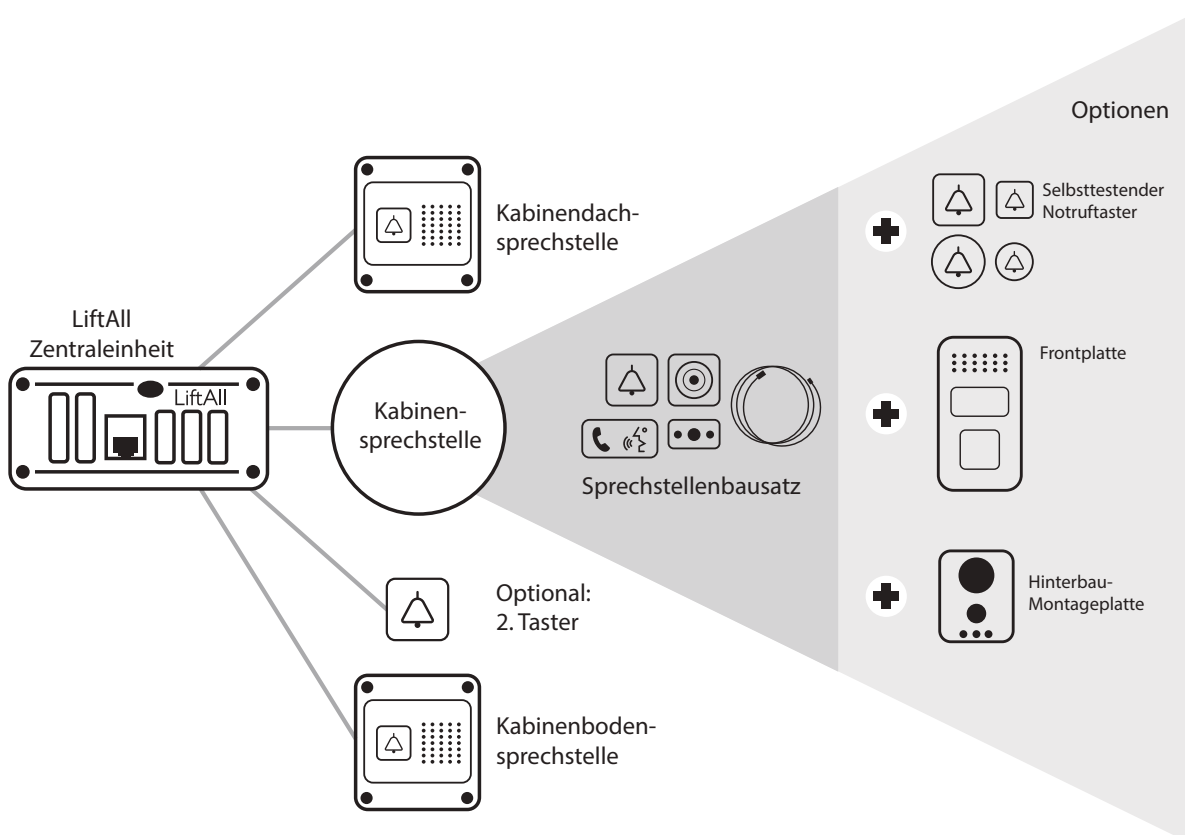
Optionen

Selbsttestender Notruftaster

Kabinendachsprechstelle

LiftAll Zentraleinheit

LiftAll

Kabinensprechstelle

Frontplatte

Sprechstellenbausatz

Optional: 2. Taster

Hinterbau-Montageplatte

Kabinenbodensprechstelle